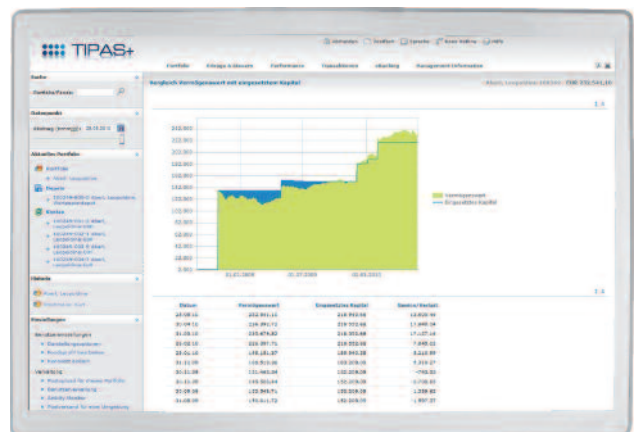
TIPAS+

Abmelden | Drucken | Sprache | Neue Fenster | Hilfe

Portfolio | Einlage & Auszahlung | Performance | Transaktionen | Reporting | Management-Information

Suche

Portfolio/Depot:

Datenpunkt

Stichtag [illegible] 28.10.2010

Aktuelles Portfolio

Portfolio

Depots

Konten

Historie

Einstellungen

Vergleich Vermögenswert mit eingesetztem Kapital

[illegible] EUR 332.541,10

212.500
200.000
187.500
175.000
162.500
150.000
137.500
125.000
112.500
100.000
0,000

31.07.2009
31.07.2009
02.06.2010

Vermögenswert
Eingesetztes Kapital

| Datum | Vermögenswert | Eingesetztes Kapital | Gewinn/Verlust |
|---|---|---|---|
| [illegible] | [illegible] | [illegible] | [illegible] |